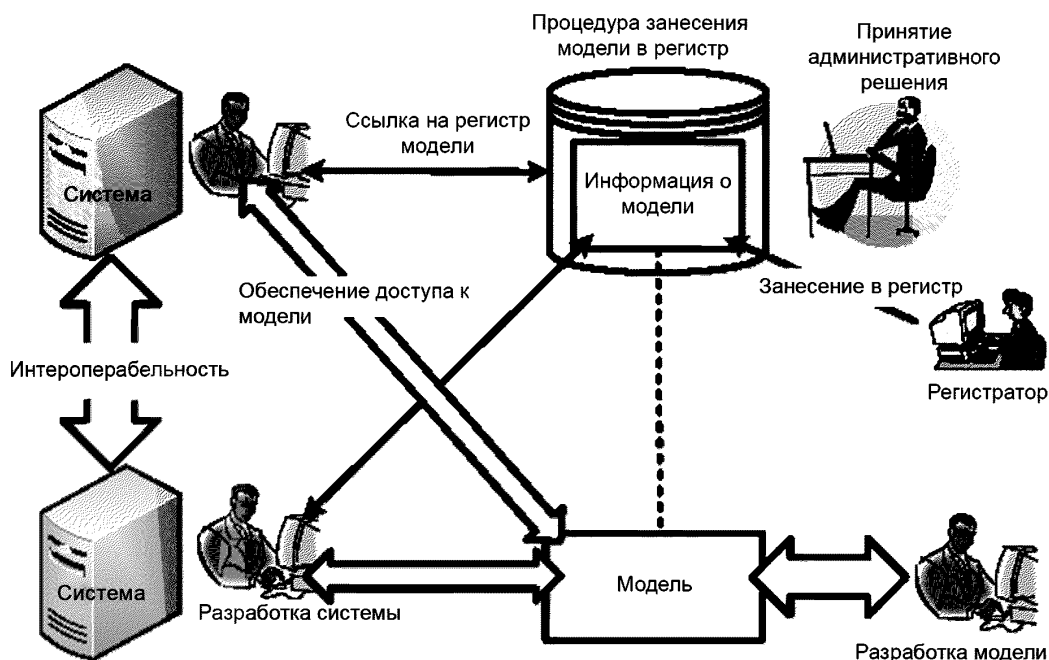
Процедура занесения модели в регистр

Принятие административного решения

Ссылка на регистр модели

Система

Информация о модели

Обеспечение доступа к модели

Занесение в регистр

Интероперабельность

Регистратор

Система

Модель

Разработка системы

Разработка модели